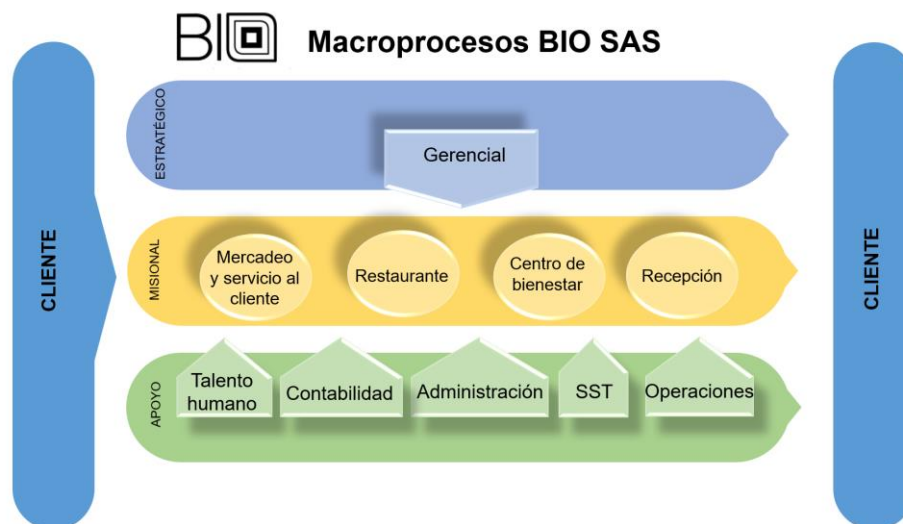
BIO Macroprocesos BIO SAS

CLIENTE

ESTRATÉGICO

Gerencial

MISIONAL

Mercadeo y servicio al cliente

Restaurante

Centro de bienestar

Recepción

APOYO

Talento humano

Contabilidad

Administración

SST

Operaciones

CLIENTE